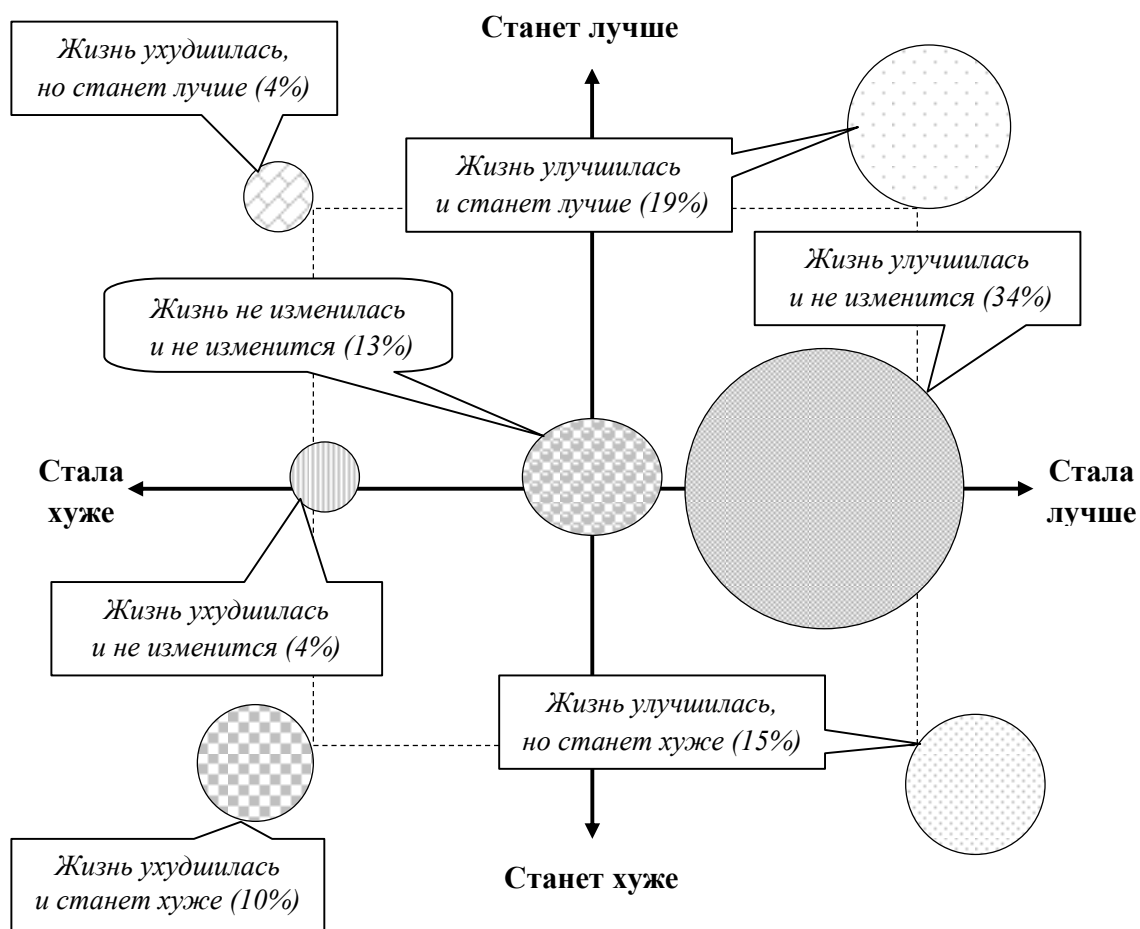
Жизнь ухудшилась, но станет лучше (4%)

Станет лучше

Жизнь улучшилась и станет лучше (19%)

Жизнь улучшилась и не изменится (34%)

Жизнь не изменилась и не изменится (13%)

Стала хуже

Стала лучше

Жизнь ухудшилась и не изменится (4%)

Жизнь улучшилась, но станет хуже (15%)

Жизнь ухудшилась и станет хуже (10%)

Станет хуже